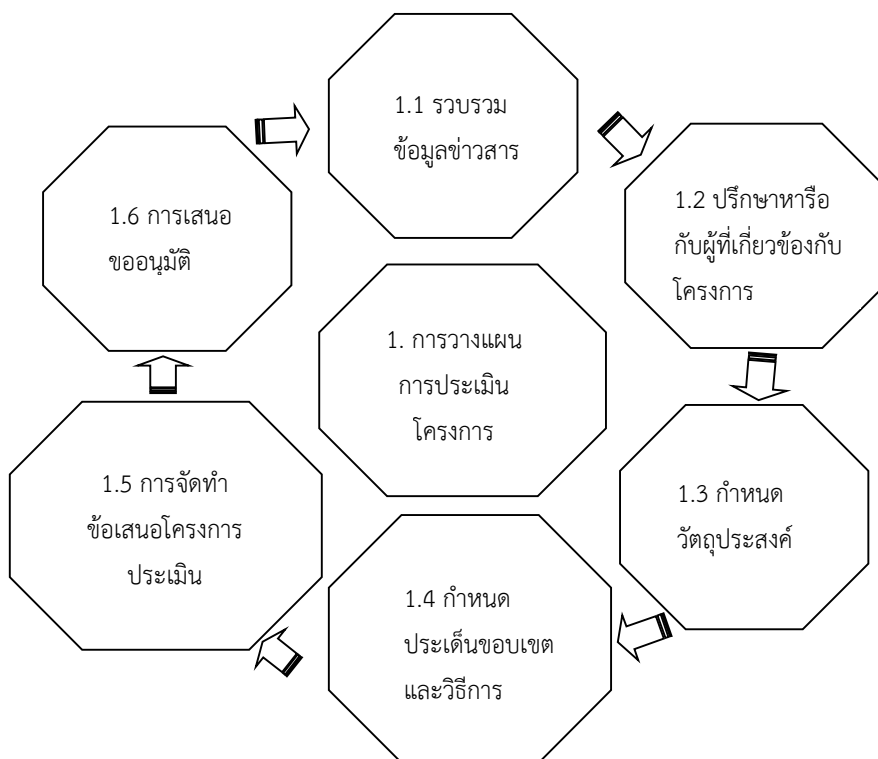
1.1 รวบรวม ข้อมูลข่าวสาร

1.2 ปรึกษาหารือกับผู้ที่เกี่ยวข้องกับโครงการ

1.3 กำหนด วัตถุประสงค์

1.4 กำหนด ประเด็นขอบเขต และวิธีการ

1.5 การจัดทำ ข้อเสนอโครงการ ประเมิน

1.6 การเสนอ ขออนุมัติ

1. การวางแผน การประเมิน โครงการ